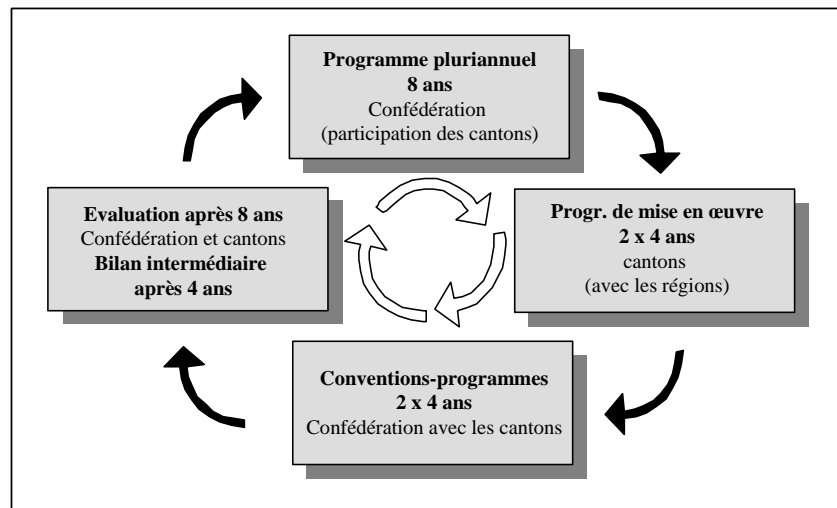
**Programme pluriannuel**
**8 ans**
Confédération
(participation des cantons)

**Progr. de mise en œuvre**
**2 x 4 ans**
cantons
(avec les régions)

**Conventions-programmes**
**2 x 4 ans**
Confédération avec les cantons

**Evaluation après 8 ans**
Confédération et cantons
**Bilan intermédiaire**
**après 4 ans**